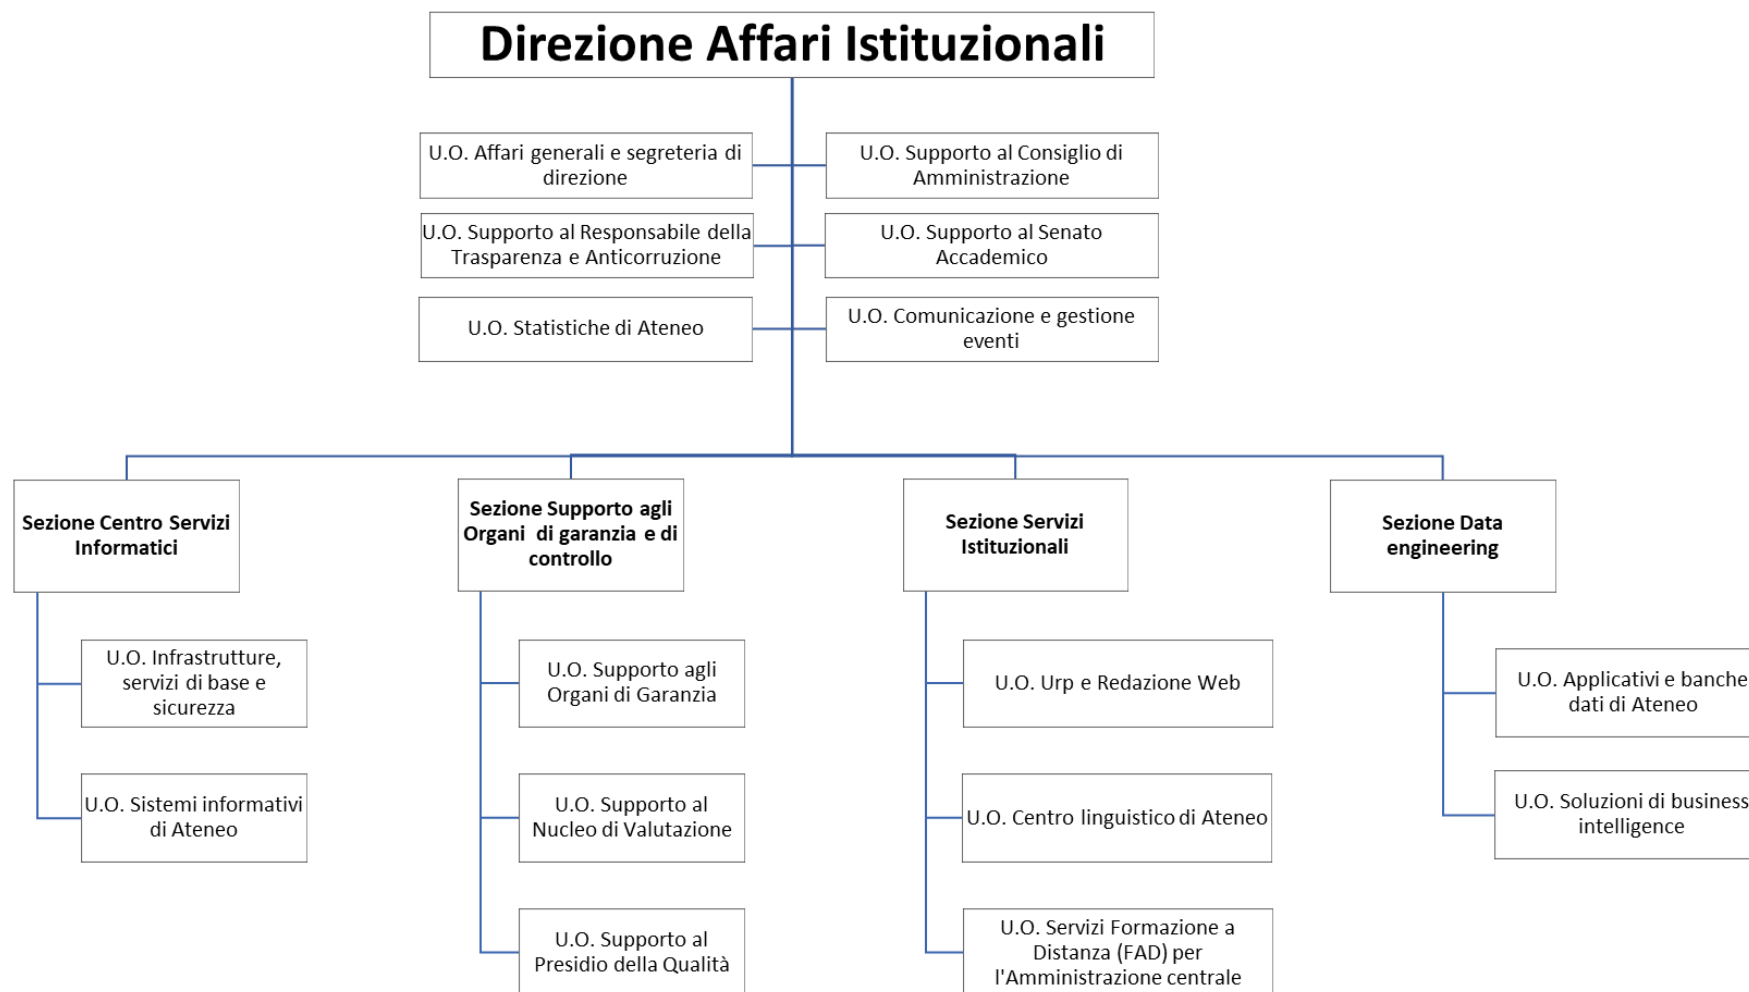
Direzione Affari Istituzionali

U.O. Affari generali e segreteria di direzione

U.O. Supporto al Consiglio di Amministrazione

U.O. Supporto al Responsabile della Trasparenza e Anticorruzione

U.O. Supporto al Senato Accademico

U.O. Statistiche di Ateneo

U.O. Comunicazione e gestione eventi

Sezione Centro Servizi Informatici

U.O. Infrastrutture, servizi di base e sicurezza

U.O. Sistemi informativi di Ateneo

Sezione Supporto agli Organi di garanzia e di controllo

U.O. Supporto agli Organi di Garanzia

U.O. Supporto al Nucleo di Valutazione

U.O. Supporto al Presidio della Qualità

Sezione Servizi Istituzionali

U.O. Urp e Redazione Web

U.O. Centro linguistico di Ateneo

U.O. Servizi Formazione a Distanza (FAD) per l'Amministrazione centrale

Sezione Data engineering

U.O. Applicativi e banche dati di Ateneo

U.O. Soluzioni di business intelligence